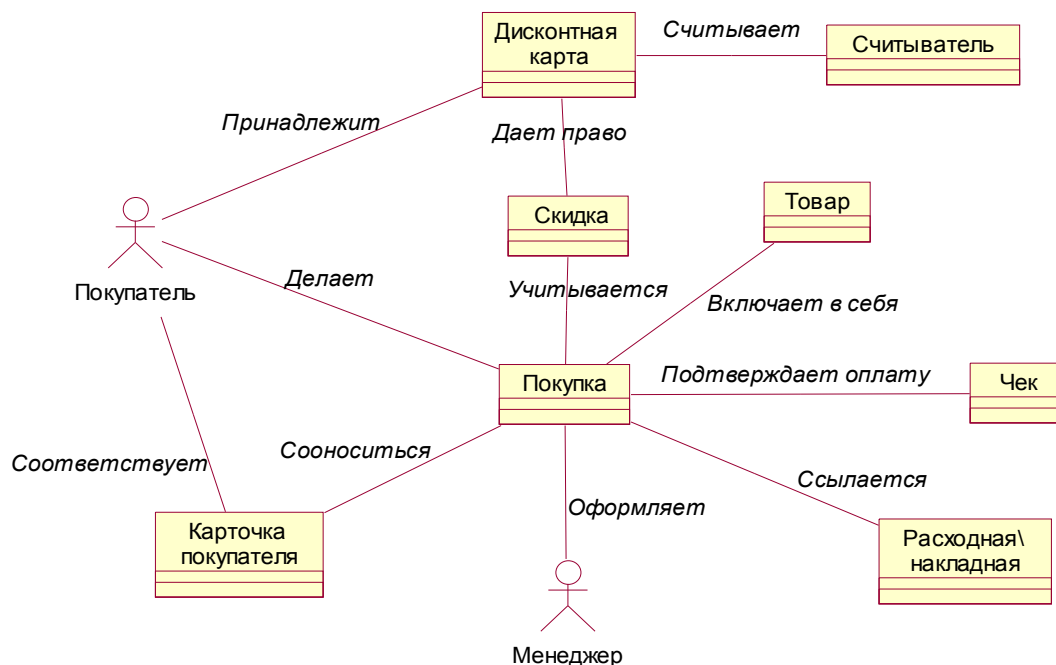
Дисконтная карта

Считывает

Считыватель

Принадлежит

Дает право

Скидка

Товар

Покупатель

Делает

Учитывается

Включает в себя

Покупка

Подтверждает оплату

Чек

Соответствует

Сооноситься

Ссылается

Оформляет

Карточка покупателя

Расходная\ накладная

Менеджер